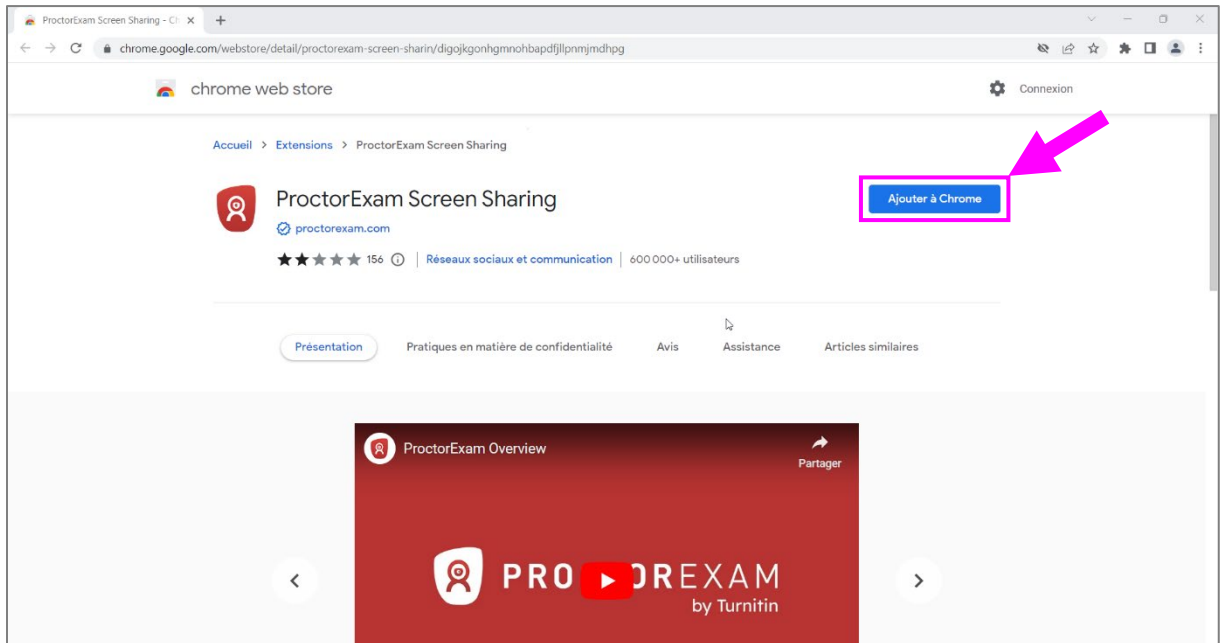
ProctorExam Screen Sharing - Ch

chrome.google.com/webstore/detail/proctorexam-screen-sharin/digojkgonhgmnohbapdfjllpnmjmdhpg

chrome web store

Connexion

Accueil > Extensions > ProctorExam Screen Sharing

ProctorExam Screen Sharing

proctorexam.com

156 | Réseaux sociaux et communication | 600 000+ utilisateurs

Ajouter à Chrome

Présentation Pratiques en matière de confidentialité Avis Assistance Articles similaires

ProctorExam Overview

Partager

PRO ▶ REXAM
by Turnitin